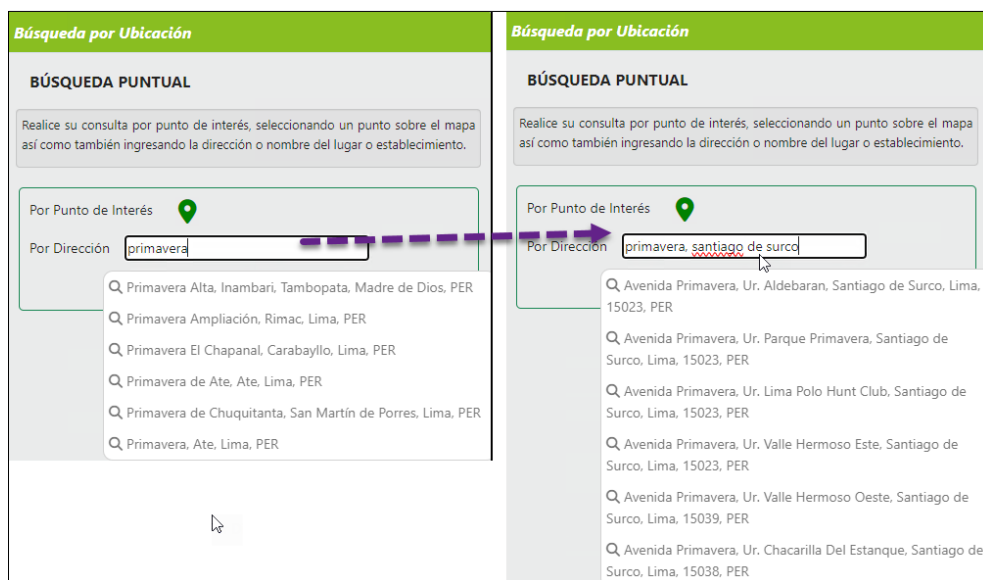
Búsqueda por Ubicación

BÚSQUEDA PUNTUAL

Realice su consulta por punto de interés, seleccionando un punto sobre el mapa así como también ingresando la dirección o nombre del lugar o establecimiento.

Por Punto de Interés

Por Dirección primavera

Primavera Alta, Inambari, Tambopata, Madre de Dios, PER

Primavera Ampliación, Rimac, Lima, PER

Primavera El Chapanal, Carabayllo, Lima, PER

Primavera de Ate, Ate, Lima, PER

Primavera de Chuquitanta, San Martín de Porres, Lima, PER

Primavera, Ate, Lima, PER

Búsqueda por Ubicación

BÚSQUEDA PUNTUAL

Realice su consulta por punto de interés, seleccionando un punto sobre el mapa así como también ingresando la dirección o nombre del lugar o establecimiento.

Por Punto de Interés

Por Dirección primavera, santiago de surco

Avenida Primavera, Ur. Aldebaran, Santiago de Surco, Lima, 15023, PER

Avenida Primavera, Ur. Parque Primavera, Santiago de Surco, Lima, 15023, PER

Avenida Primavera, Ur. Lima Polo Hunt Club, Santiago de Surco, Lima, 15023, PER

Avenida Primavera, Ur. Valle Hermoso Este, Santiago de Surco, Lima, 15023, PER

Avenida Primavera, Ur. Valle Hermoso Oeste, Santiago de Surco, Lima, 15039, PER

Avenida Primavera, Ur. Chacarilla Del Estanque, Santiago de Surco, Lima, 15038, PER